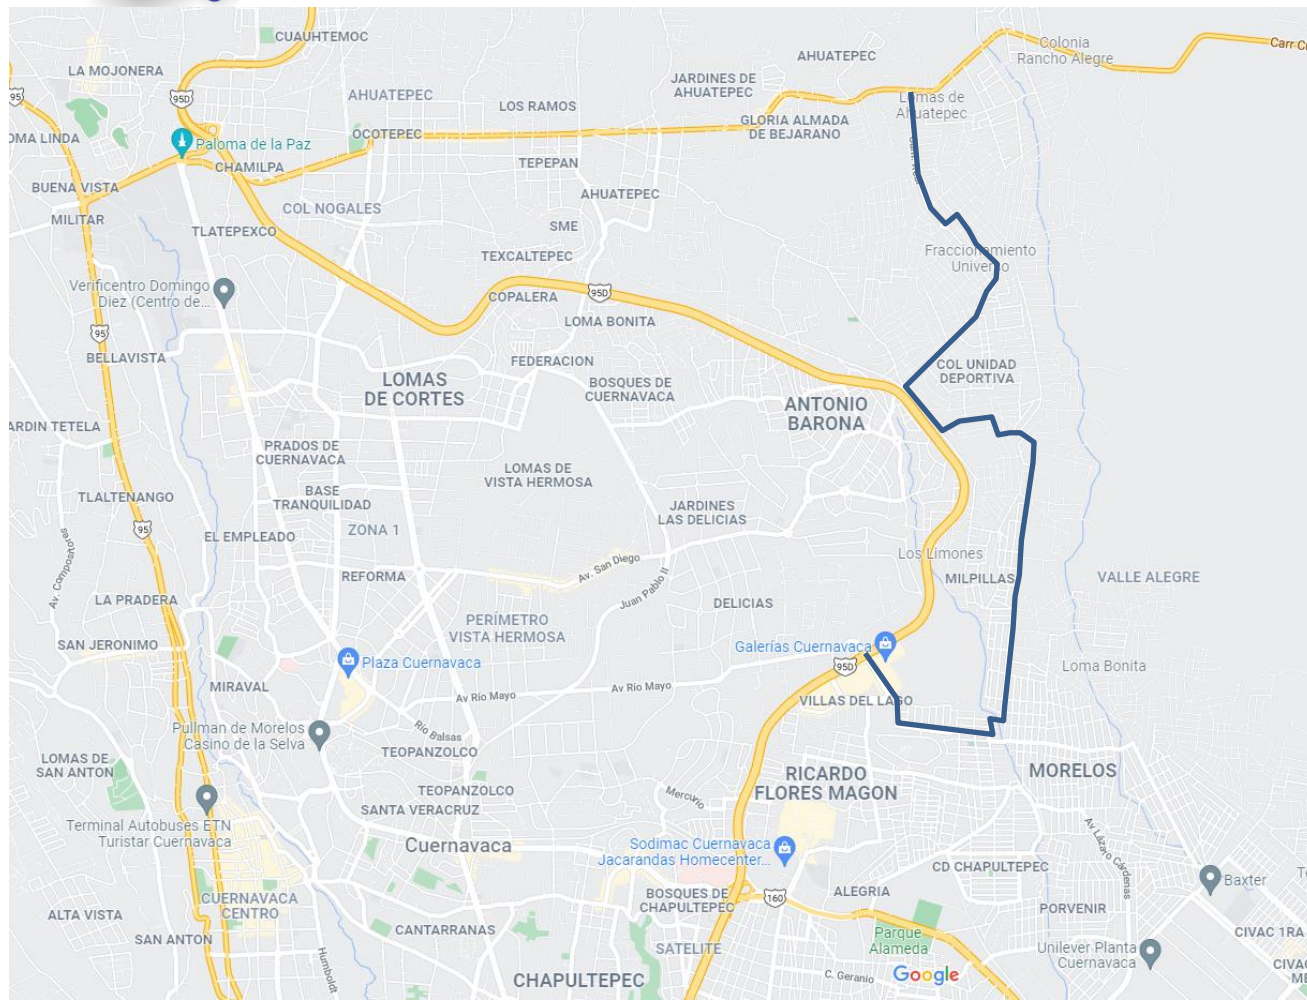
CUAUHTEMOC
AHUATEPEC
Colonia Rancho Alegre
Carr Cu
LA MOJONERA
95D
AHUATEPEC
JARDINES DE AHUATEPEC
LOS RAMOS
Lomas de Ahuatepec
OMA LINDA
Paloma de la Paz
OCOTEPEC
GLORIA ALMADA DE BEJARANO
CHAMILPA
TEPEPAN
BUENA VISTA
AHUATEPEC
COL NOGALES
MILITAR
SME
TLATEPEXCO
TEXCALTEPEC
Fraccionamiento Universo
Verificentro Domingo Diez (Centro de...
95D
COPALERA
LOMA BONITA
95
BELLAVISTA
FEDERACION
COL UNIDAD DEPORTIVA
LOMAS DE CORTES
BOSQUES DE CUERNAVACA
ANTONIO BARONA
ARDIN TETELA
PRADOS DE CUERNAVACA
LOMAS DE VISTA HERMOSA
TLALTENANGO
BASE TRANQUILIDAD
JARDINES LAS DELICIAS
95
ZONA 1
EL EMPLEADO
Los Limones
Av. Composteros
REFORMA
Av. San Diego
MILPILLAS
VALLE ALEGRE
Juan Pablo II
LA PRADERA
DELICIAS
PERÍMETRO VISTA HERMOSA
SAN JERONIMO
Galerías Cuernavaca
Plaza Cuernavaca
95D
Loma Bonita
MIRAVAL
Av Rio Mayo
Av Rio Mayo
VILLAS DEL LAGO
Pullman de Morelos Casino de la Selva
Rio Balsas
LOMAS DE SAN ANTON
TEOPANZOLCO
RICARDO FLORES MAGON
MORELOS
TEOPANZOLCO
Mercurio
SANTA VERACRUZ
Av Lázaro Cárdenas
Terminal Autobuses ETN Turistar Cuernavaca
Cuernavaca
Sodimac Cuernavaca Jacarandas Homecenter...
CD CHAPULTEPEC
Baxter
CUERNAVACA CENTRO
BOSQUES DE CHAPULTEPEC
160
ALEGRIA
ALTA VISTA
PORVENIR
CANTARRANAS
SAN ANTON
Parque Alameda
CIVAC 1RA
SATELITE
Unilever Planta Cuernavaca
Humboldt
CHAPULTEPEC
C. Geranio
Google
CIVAC